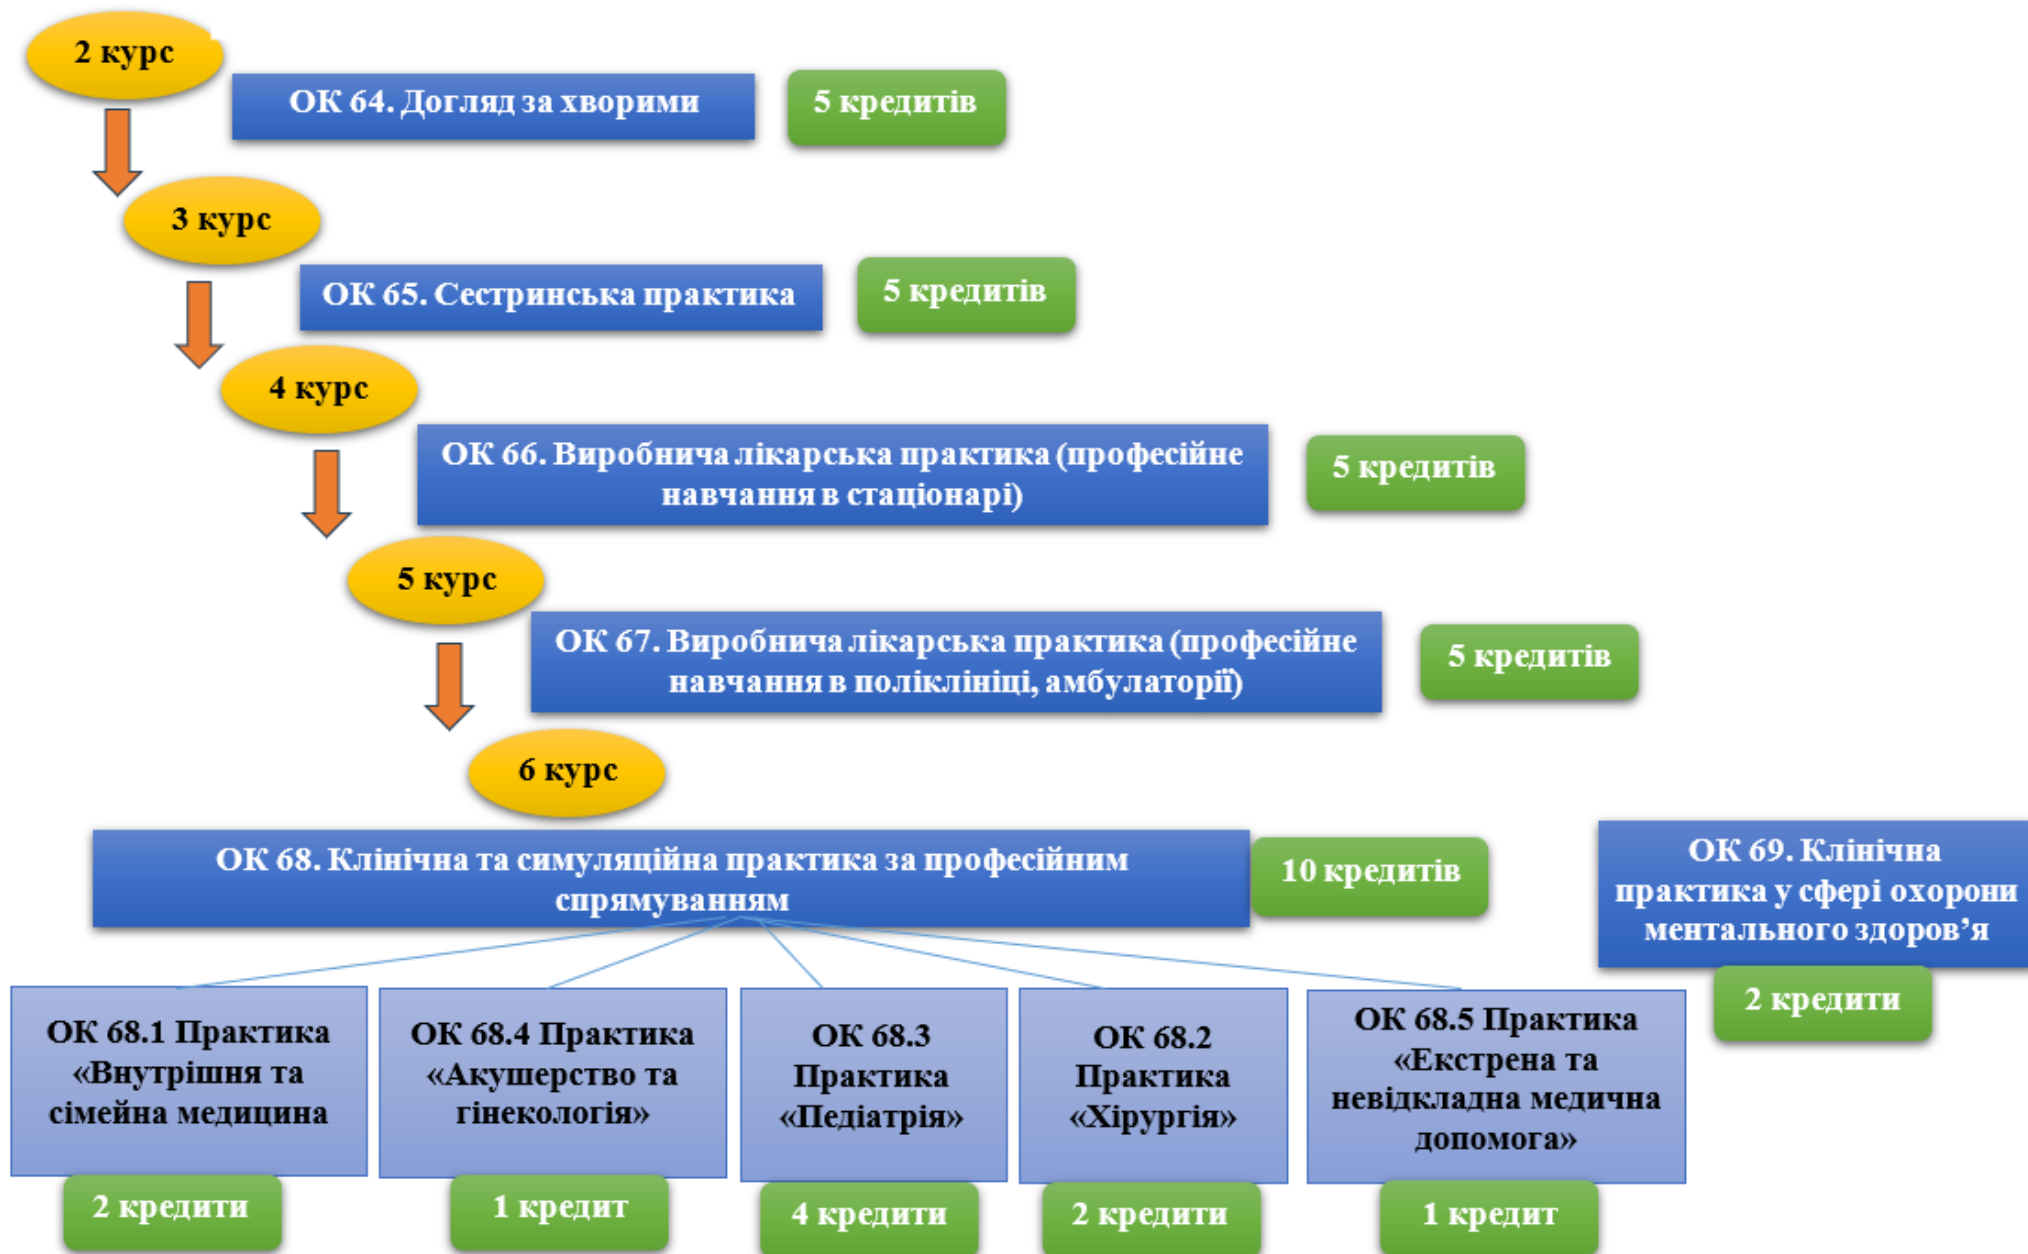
2 курс

ОК 64. Догляд за хворими

5 кредитів

3 курс

ОК 65. Сестринська практика

5 кредитів

4 курс

ОК 66. Виробнича лікарська практика (професійне навчання в стаціонарі)

5 кредитів

5 курс

ОК 67. Виробнича лікарська практика (професійне навчання в поліклініці, амбулаторії)

5 кредитів

6 курс

ОК 68. Клінічна та симуляційна практика за професійним спрямуванням

10 кредитів

ОК 69. Клінічна практика у сфері охорони ментального здоров'я

2 кредити

ОК 68.1 Практика «Внутрішня та сімейна медицина

2 кредити

ОК 68.4 Практика «Акушерство та гінекологія»

1 кредит

ОК 68.3 Практика «Педіатрія»

4 кредити

ОК 68.2 Практика «Хірургія»

2 кредити

ОК 68.5 Практика «Екстрена та невідкладна медична допомога»

1 кредит